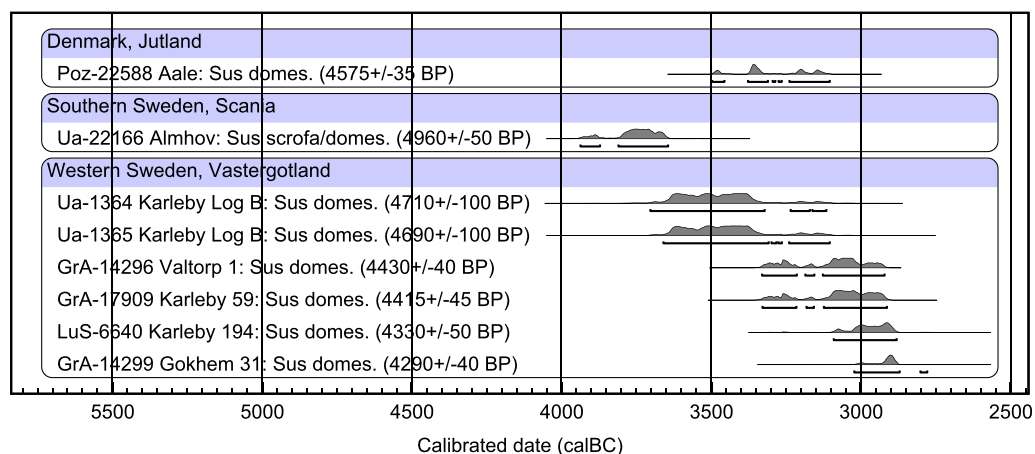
Denmark, Jutland

Poz-22588 Aale: Sus domes. (4575+/-35 BP)

Southern Sweden, Scania

Ua-22166 Almhov: Sus scrofa/domes. (4960+/-50 BP)

Western Sweden, Vastergotland

Ua-1364 Karleby Log B: Sus domes. (4710+/-100 BP)

Ua-1365 Karleby Log B: Sus domes. (4690+/-100 BP)

GrA-14296 Valtorp 1: Sus domes. (4430+/-40 BP)

GrA-17909 Karleby 59: Sus domes. (4415+/-45 BP)

LuS-6640 Karleby 194: Sus domes. (4330+/-50 BP)

GrA-14299 Gokhem 31: Sus domes. (4290+/-40 BP)

5500 5000 4500 4000 3500 3000 2500

Calibrated date (calBC)